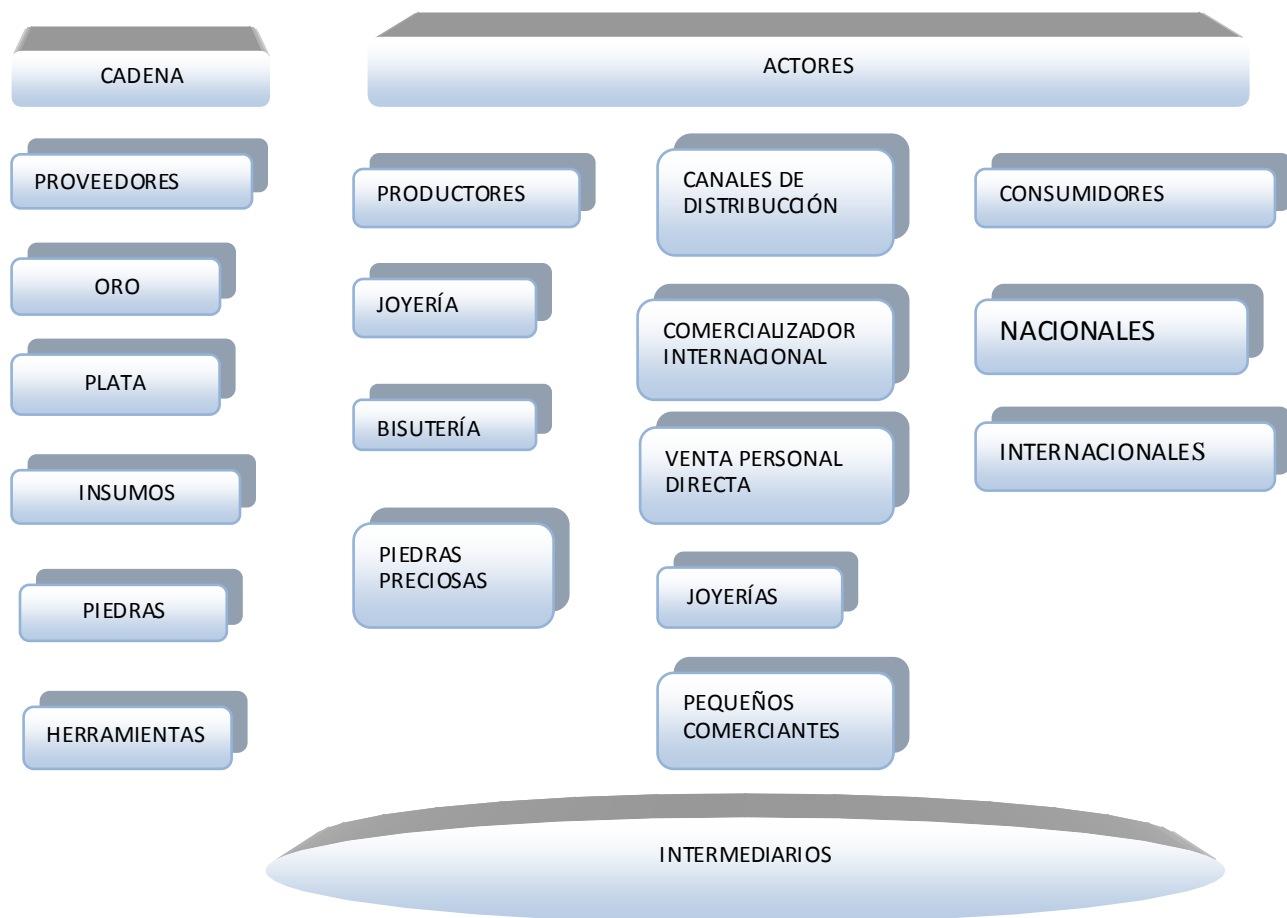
CADENA

ACTORES

PROVEEDORES

ORO

PLATA

INSUMOS

PIEDRAS

HERRAMIENTAS

PRODUCTORES

JOYERÍA

BISUTERÍA

PIEDRAS PRECIOSAS

CANALES DE DISTRIBUCCIÓN

COMERCIALIZADOR INTERNACIONAL

VENTA PERSONAL DIRECTA

JOYERÍAS

PEQUEÑOS COMERCIANTES

CONSUMIDORES

NACIONALES

INTERNACIONALES

INTERMEDIARIOS